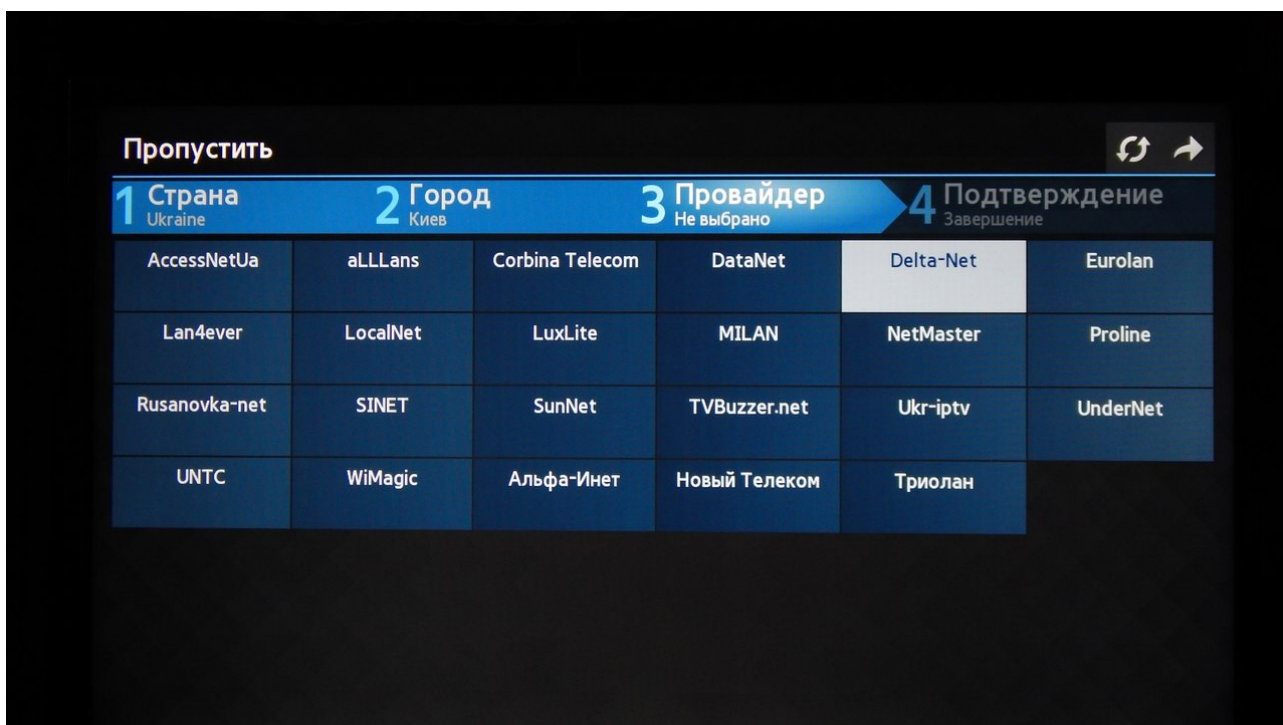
Пропустить

1 Страна
Ukraine

2 Город
Киев

3 Провайдер
Не выбрано

4 Подтверждение
Завершение

| AccessNetUa | aLLLans | Corbina Telecom | DataNet | Delta-Net | Eurolan |
|---|---|---|---|---|---|
| Lan4ever | LocalNet | LuxLite | MILAN | NetMaster | Proline |
| Rusanovka-net | SINET | SunNet | TVBuzzer.net | Ukr-iptv | UnderNet |
| UNTC | WiMagic | Альфа-Инет | Новый Телеком | Триолан | |